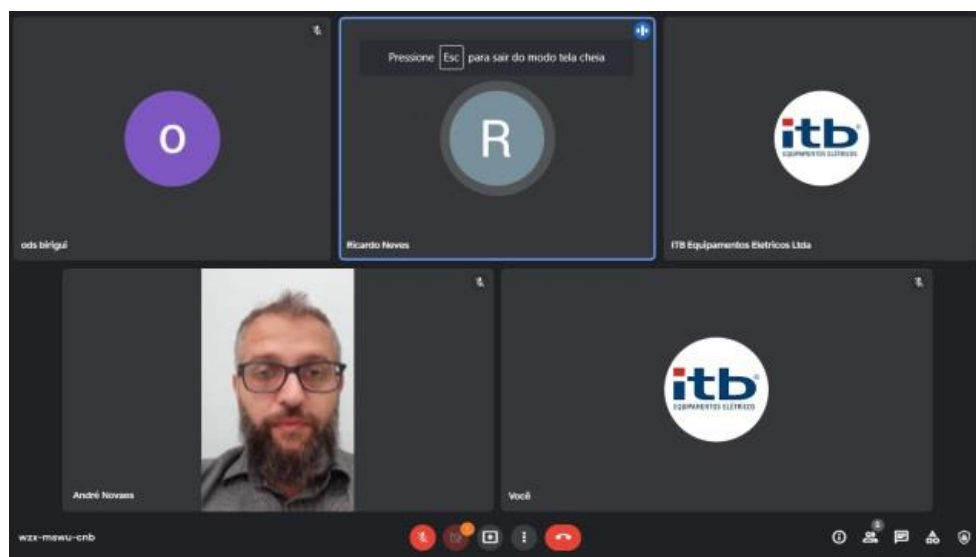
Pressione Esc para sair do modo tela cheia

O

ods birigui

R

Ricardo Neves

itb
EQUIPAMENTOS ELÉTRICOS

ITB Equipamentos Eletricos Ltda

André Novaes

itb
EQUIPAMENTOS ELÉTRICOS

Você

wzx-mswu-cnb

5